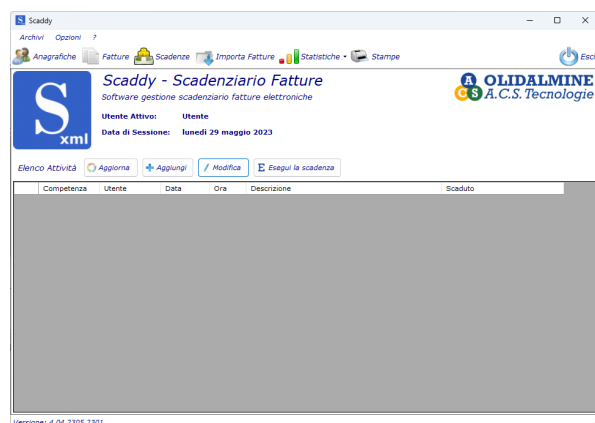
Scaddy

Archivi Opzioni ?

Anagrafiche Fatture Scadenze Importa Fatture Statistiche Stampe Esci

S xml

Scaddy - Scadenziario Fatture

Software gestione scadenziario fatture elettroniche

Utente Attivo: Utente

Data di Sessione: lunedì 29 maggio 2023

OLIDALMINE A.C.S. Tecnologie

Elenco Attività Aggiorna Aggiungi Modifica Esegui la scadenza

| Competenza | Utente | Data | Ora | Descrizione | Scaduto |
|---|---|---|---|---|---|

Versione: 4.04.2305.2301